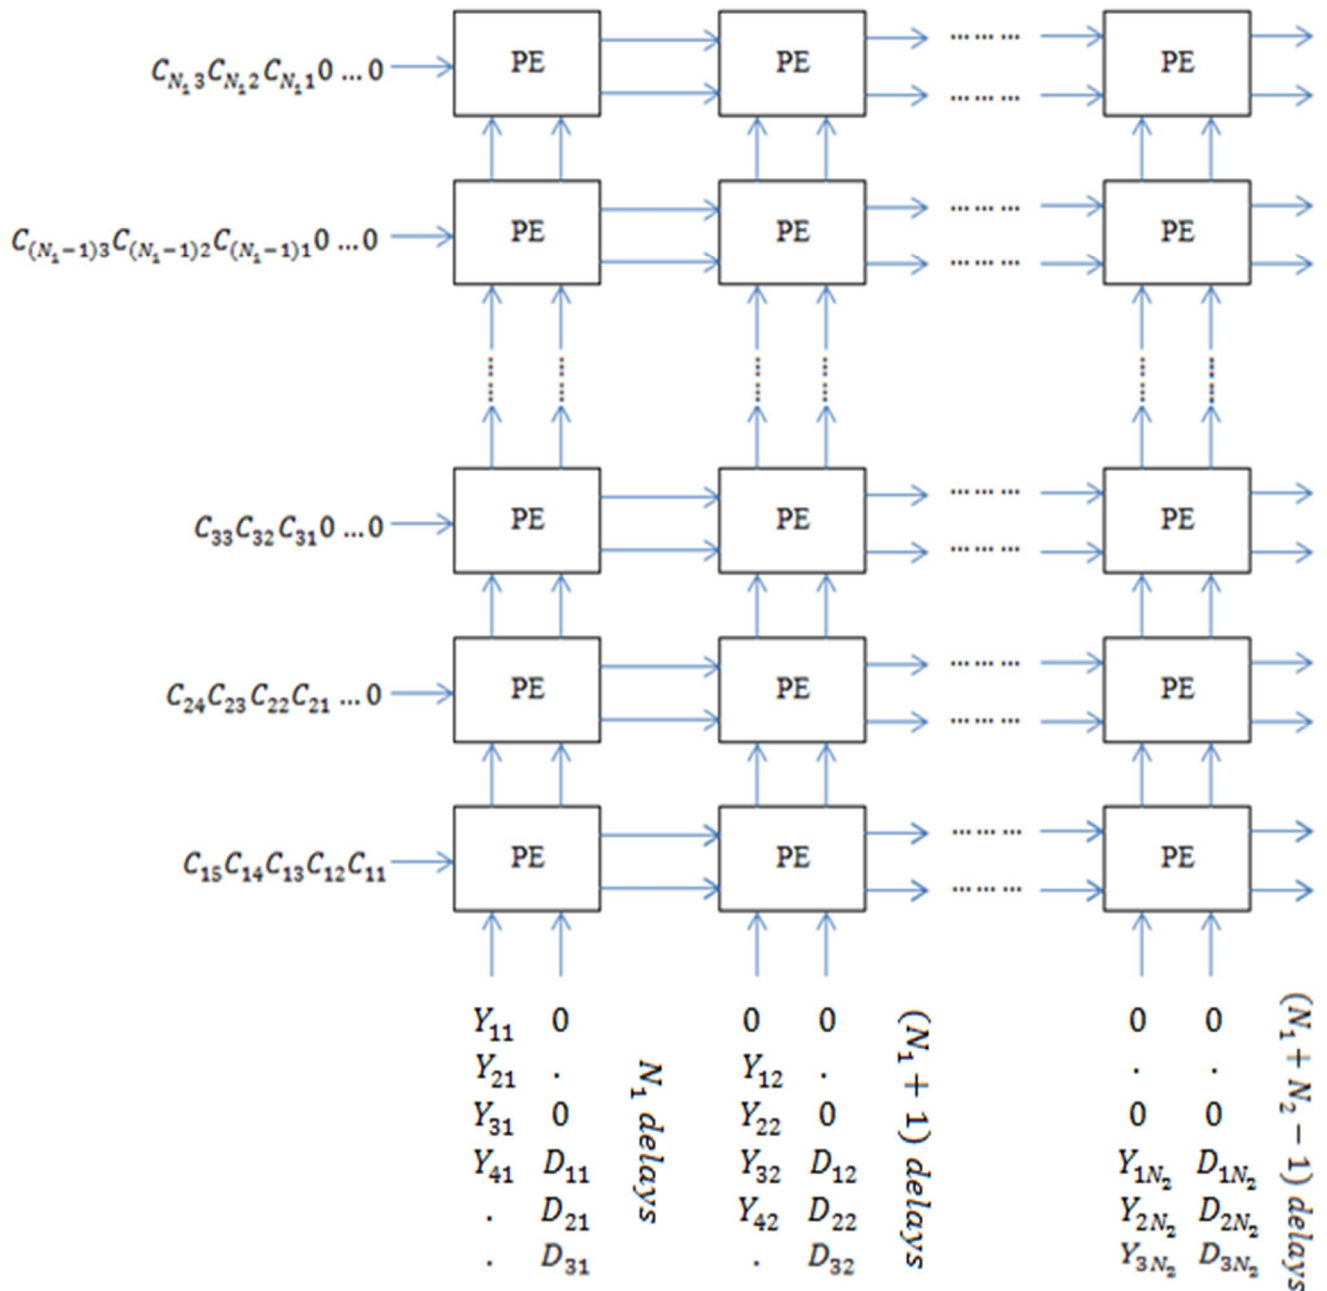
$C_{N_1 3}C_{N_1 2}C_{N_1 1}0 \dots 0$

PE PE ……… PE

$C_{(N_1-1)3}C_{(N_1-1)2}C_{(N_1-1)1}0 \dots 0$

PE PE ……… PE

$C_{33}C_{32}C_{31}0 \dots 0$

PE PE ……… PE

$C_{24}C_{23}C_{22}C_{21} \dots 0$

PE PE ……… PE

$C_{15}C_{14}C_{13}C_{12}C_{11}$

PE PE ……… PE

| | | | | | | |
|---|---|---|---|---|---|---|
| $Y_{11}$ | 0 | 0 | 0 | 0 | 0 |
| $Y_{21}$ | . | $Y_{12}$ | . | . | . |
| $Y_{31}$ | 0 | $Y_{22}$ | 0 | 0 | 0 |
| $Y_{41}$ | $D_{11}$ | $Y_{32}$ | $D_{12}$ | $Y_{1N_2}$ | $D_{1N_2}$ |
| . | $D_{21}$ | $Y_{42}$ | $D_{22}$ | $Y_{2N_2}$ | $D_{2N_2}$ |
| . | $D_{31}$ | . | $D_{32}$ | $Y_{3N_2}$ | $D_{3N_2}$ |

$N_1$ delays

$(N_1 + 1)$ delays

$(N_1 + N_2 - 1)$ delays